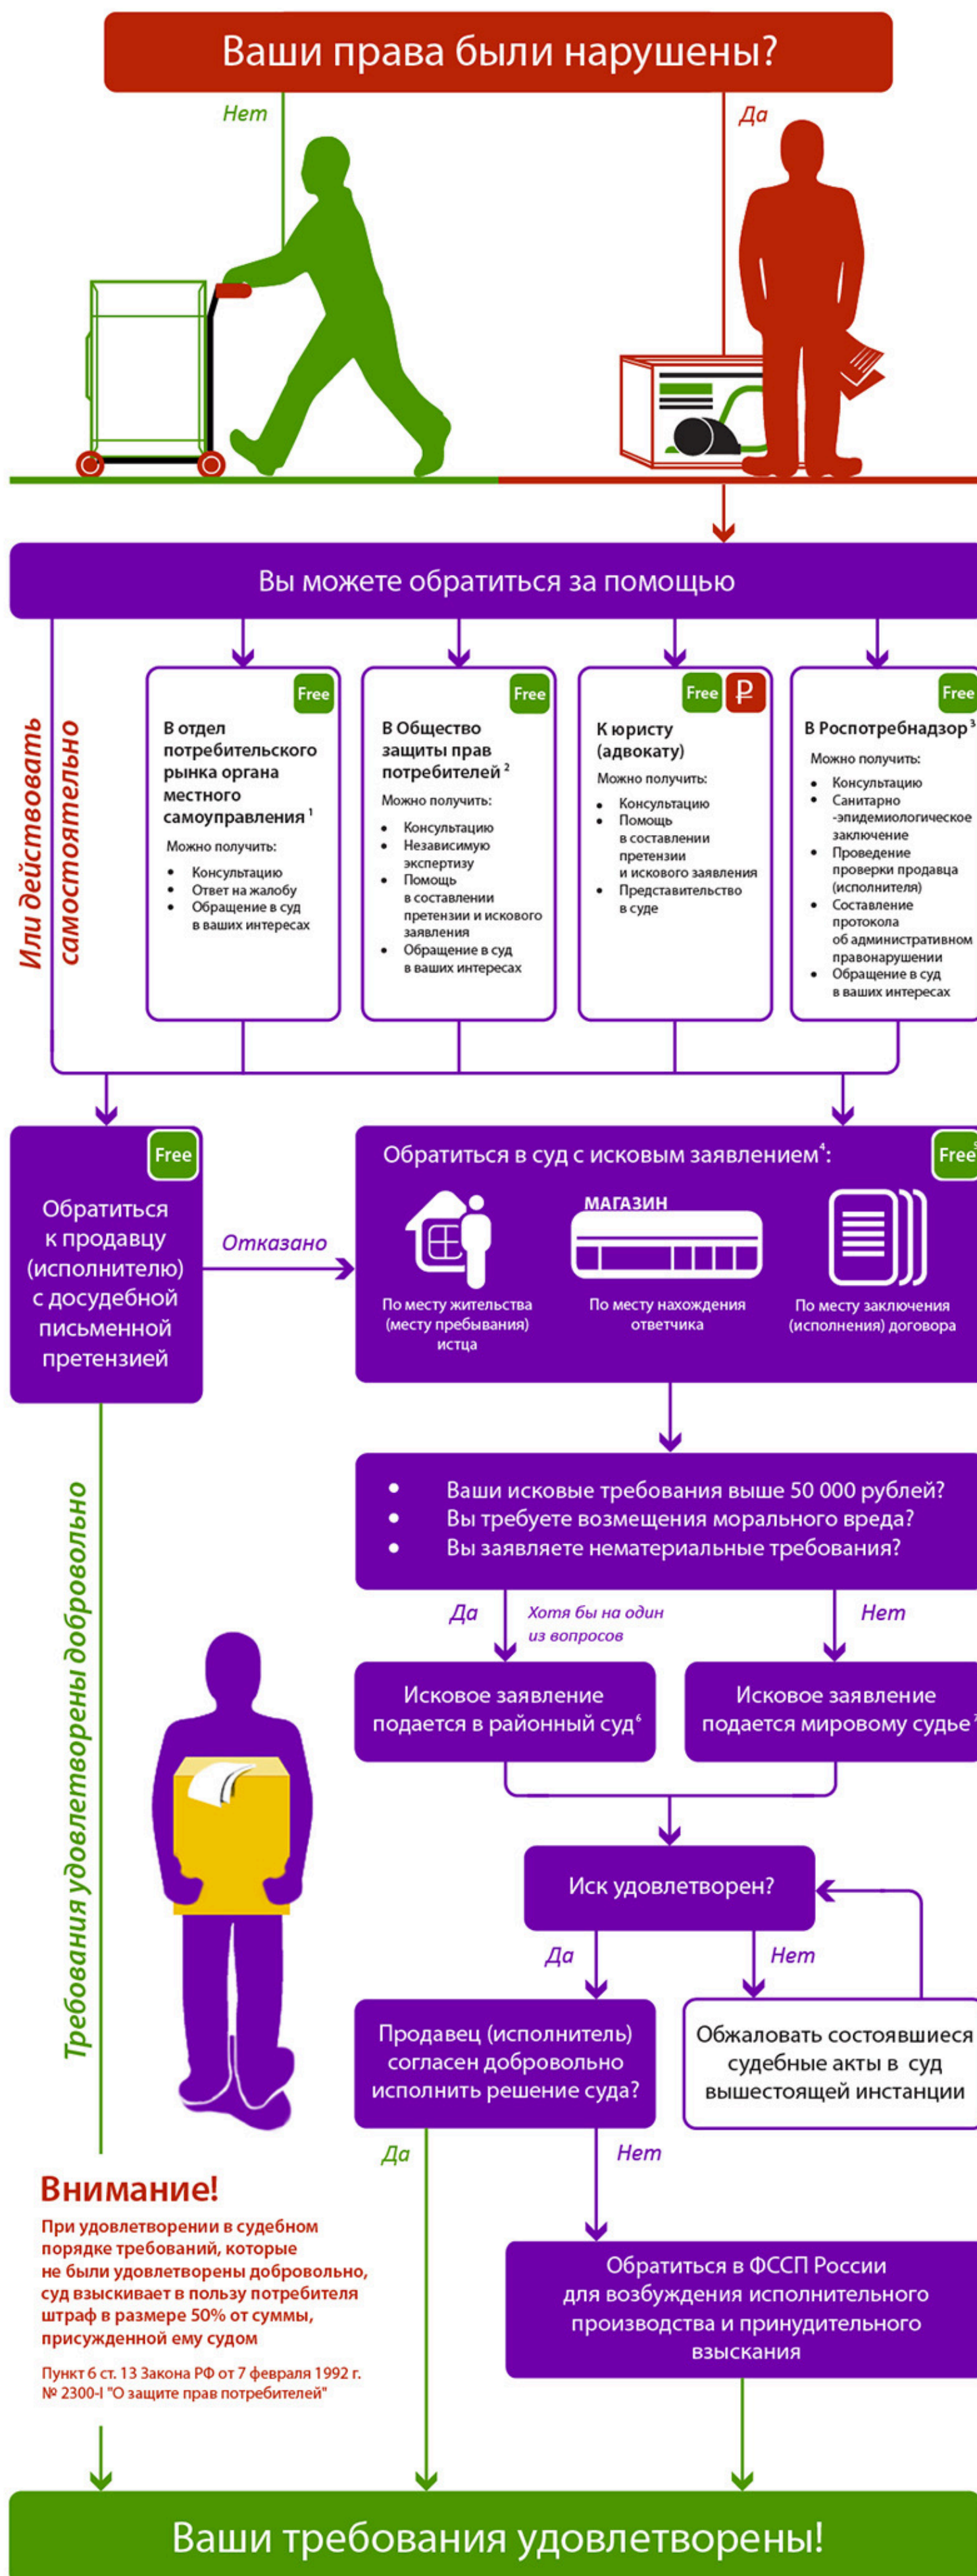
Ваши права были нарушены?

Нет

Да

Вы можете обратиться за помощью

Или действовать самостоятельно

Free
В отдел потребительского рынка органа местного самоуправления $^1$
Можно получить:
- Консультацию
- Ответ на жалобу
- Обращение в суд в ваших интересах

Free
В Общество защиты прав потребителей $^2$
Можно получить:
- Консультацию
- Независимую экспертизу
- Помощь в составлении претензии и искового заявления
- Обращение в суд в ваших интересах

Free ₽
К юристу (адвокату)
Можно получить:
- Консультацию
- Помощь в составлении претензии и искового заявления
- Представительство в суде

Free
В Роспотребнадзор $^3$
Можно получить:
- Консультацию
- Санитарно-эпидемиологическое заключение
- Проведение проверки продавца (исполнителя)
- Составление протокола об административном правонарушении
- Обращение в суд в ваших интересах

Free
Обратиться к продавцу (исполнителю) с досудебной письменной претензией

Отказано

Обратиться в суд с исковым заявлением$^4$:
Free$^5$

МАГАЗИН

По месту жительства (месту пребывания) истца

По месту нахождения ответчика

По месту заключения (исполнения) договора

- Ваши исковые требования выше 50 000 рублей?
- Вы требуете возмещения морального вреда?
- Вы заявляете нематериальные требования?

Да
Хотя бы на один из вопросов
Нет

Исковое заявление подается в районный суд$^6$

Исковое заявление подается мировому судье$^7$

Требования удовлетворены добровольно

Иск удовлетворен?

Да
Нет

Продавец (исполнитель) согласен добровольно исполнить решение суда?

Обжаловать состоявшиеся судебные акты в суд вышестоящей инстанции

Да
Нет

Внимание!
При удовлетворении в судебном порядке требований, которые не были удовлетворены добровольно, суд взыскивает в пользу потребителя штраф в размере 50% от суммы, присужденной ему судом

Пункт 6 ст. 13 Закона РФ от 7 февраля 1992 г. № 2300-I "О защите прав потребителей"

Обратиться в ФССП России для возбуждения исполнительного производства и принудительного взыскания

Ваши требования удовлетворены!